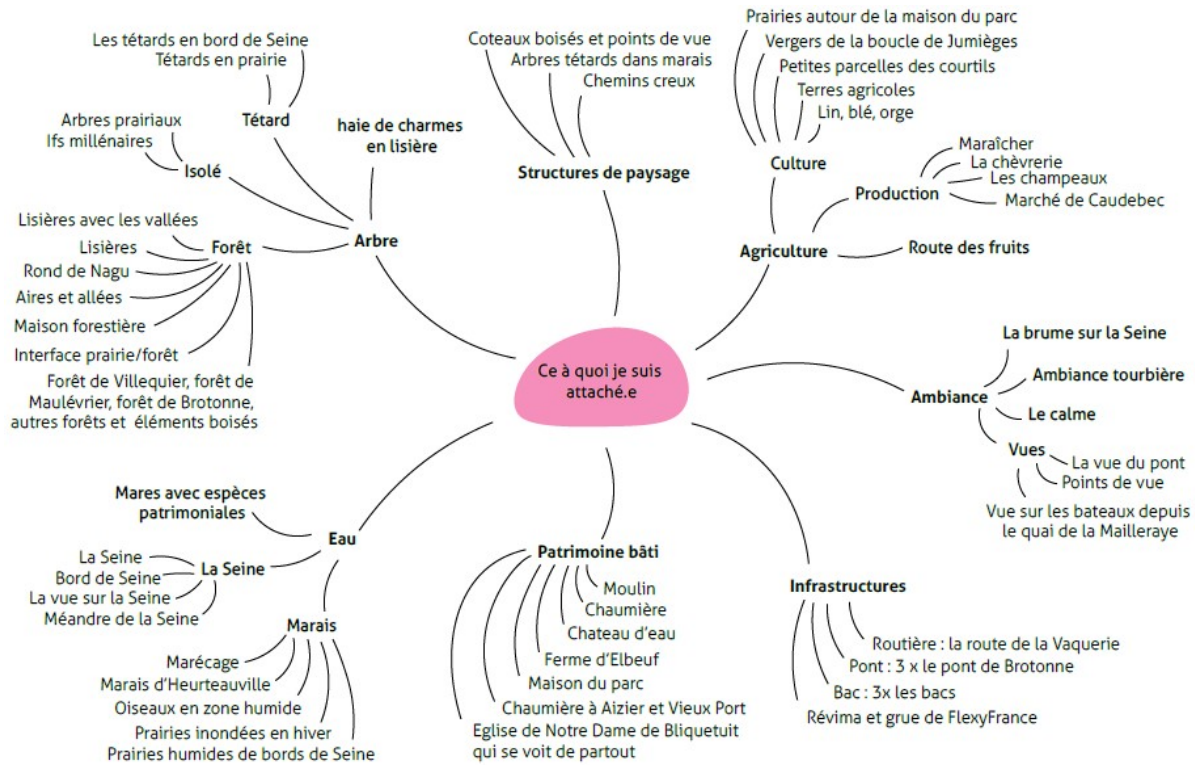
Ce à quoi je suis attaché.e

Arbre

Têtard

Les têtards en bord de Seine

Têtards en prairie

haie de charmes en lisière

Isolé

Arbres prairiaux

Ifs millénaires

Forêt

Lisières avec les vallées

Lisières

Rond de Nagu

Aires et allées

Maison forestière

Interface prairie/forêt

Forêt de Villequier, forêt de Maulévrier, forêt de Brotonne, autres forêts et éléments boisés

Structures de paysage

Coteaux boisés et points de vue

Arbres têtards dans marais

Chemins creux

Agriculture

Culture

Prairies autour de la maison du parc

Vergers de la boucle de Jumièges

Petites parcelles des courtils

Terres agricoles

Lin, blé, orge

Production

Maraîcher

La chèvrerie

Les champeaux

Marché de Caudebec

Route des fruits

Ambiance

La brume sur la Seine

Ambiance tourbière

Le calme

Vues

La vue du pont

Points de vue

Vue sur les bateaux depuis le quai de la Mailleraye

Eau

Mares avec espèces patrimoniales

La Seine

La Seine

Bord de Seine

La vue sur la Seine

Méandre de la Seine

Marais

Marécage

Marais d'Heurteauville

Oiseaux en zone humide

Prairies inondées en hiver

Prairies humides de bords de Seine

Patrimoine bâti

Moulin

Chaumière

Chateau d'eau

Ferme d'Elbeuf

Maison du parc

Chaumière à Aizier et Vieux Port

Eglise de Notre Dame de Bliquetuit qui se voit de partout

Infrastructures

Routière : la route de la Vaquerie

Pont : 3 x le pont de Brotonne

Bac : 3x les bacs

Révima et grue de FlexyFrance